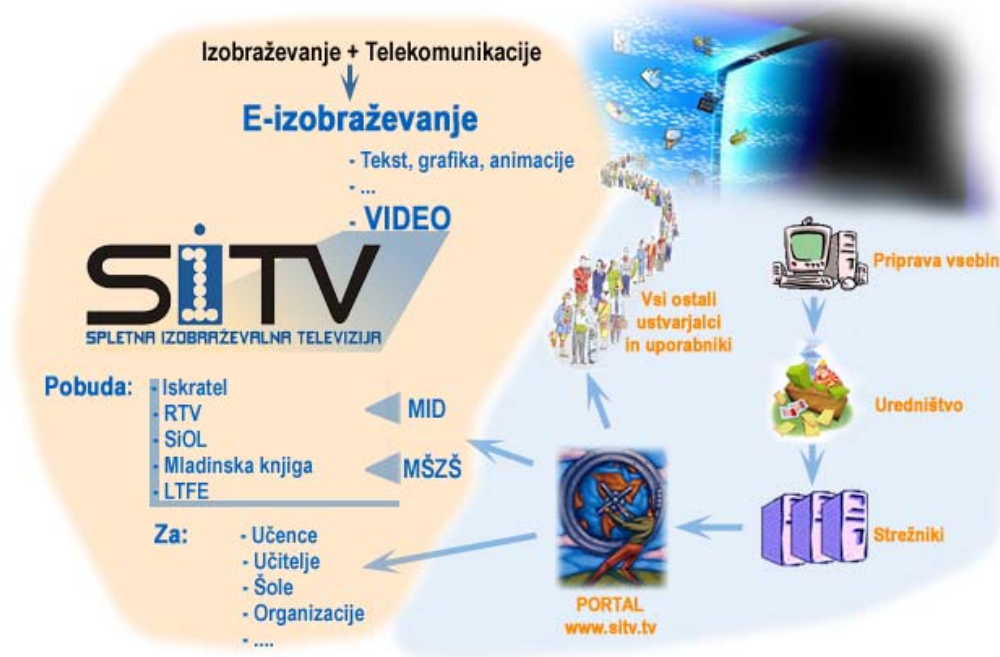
Izobraževanje + Telekomunikacije

E-izobraževanje

- Tekst, grafika, animacije
- ...
- VIDEO

SiTV
SPLETNA IZOBRAŽEVALNA TELEVIZIJA

Pobuda:
- Iskratel
- RTV
- SiOL
- Mladinska knjiga
- LTFE

MID

MŠZŠ

Za:
- Učence
- Učitelje
- Šole
- Organizacije
- ....

Vsi ostali ustvarjalci in uporabniki

Priprava vsebin

Uredništvo

Strežniki

PORTAL
www.sitv.tv